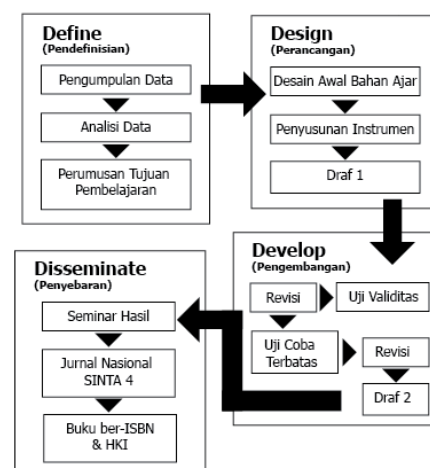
Define
(Pendefinisian)

Pengumpulan Data

Analisi Data

Perumusan Tujuan Pembelajaran

Design
(Perancangan)

Desain Awal Bahan Ajar

Penyusunan Instrumen

Draf 1

Develop
(Pengembangan)

Revisi

Uji Validitas

Uji Coba Terbatas

Revisi

Draf 2

Disseminate
(Penyebaran)

Seminar Hasil

Jurnal Nasional SINTA 4

Buku ber-ISBN & HKI